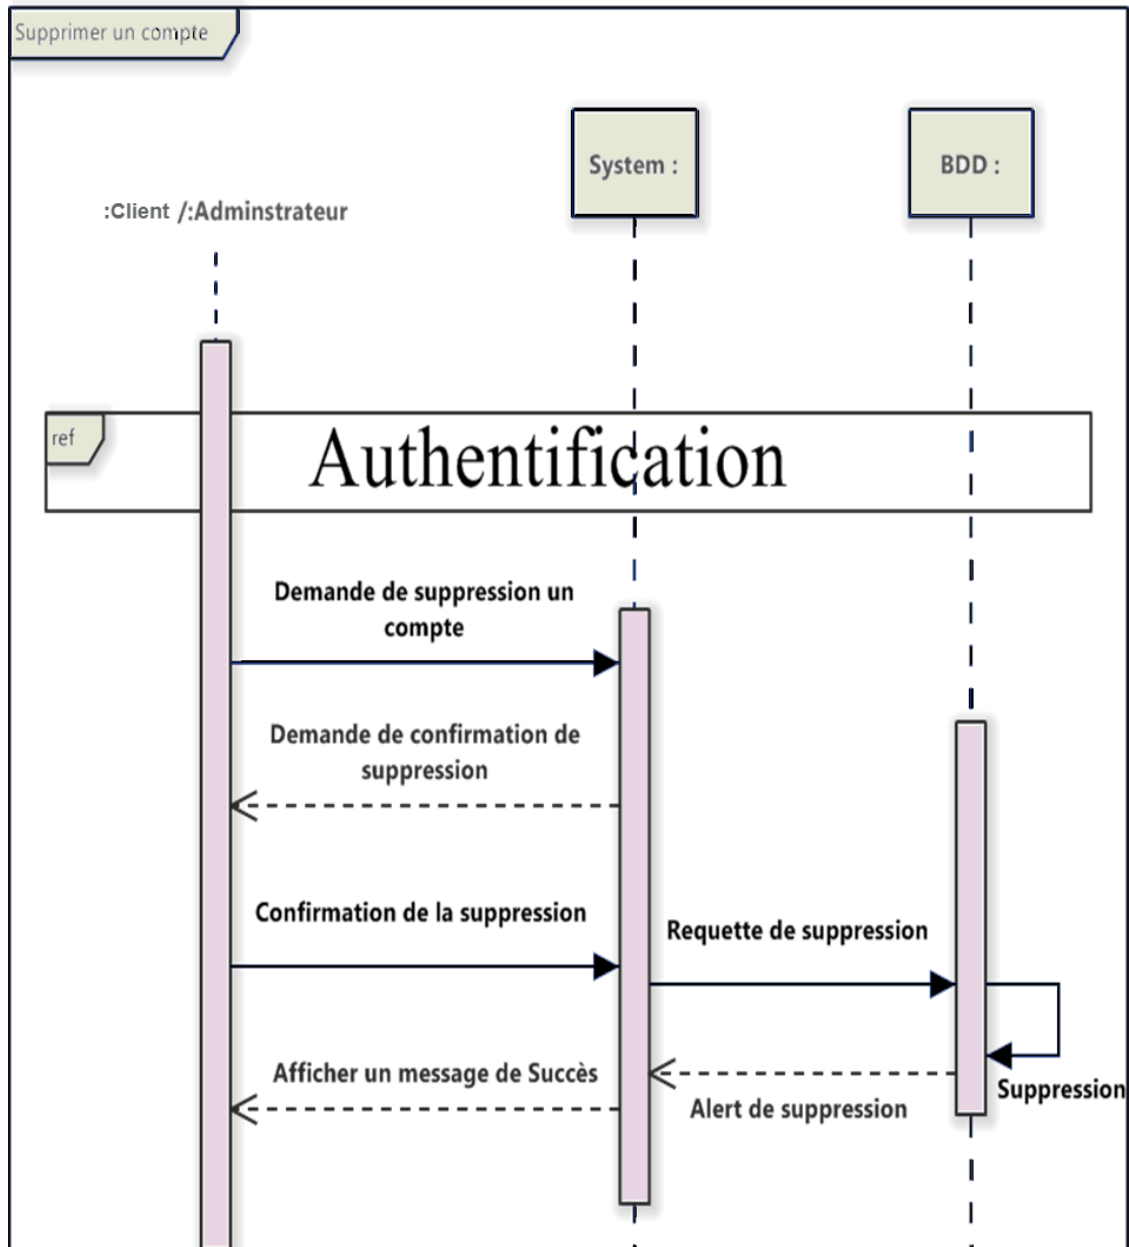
Supprimer un compte

System :

BDD :

:Client /:Adminstrateur

ref

Authentification

Demande de suppression un compte

Demande de confirmation de suppression

Confirmation de la suppression

Requette de suppression

Suppression

Afficher un message de Succès

Alert de suppression